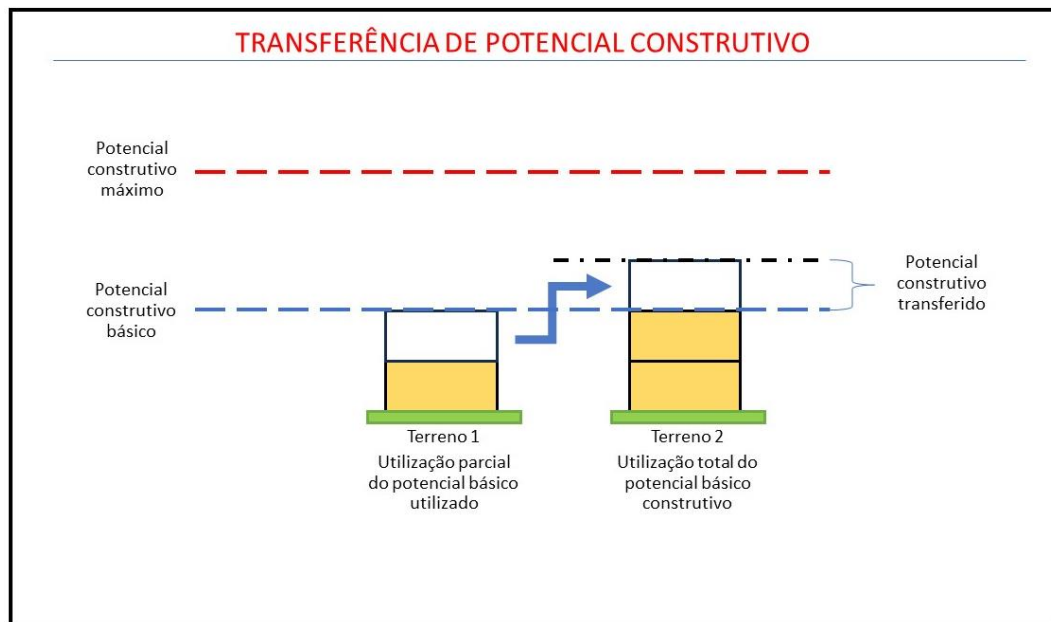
TRANSFERÊNCIA DE POTENCIAL CONSTRUTIVO

Potencial construtivo máximo

Potencial construtivo básico

Potencial construtivo transferido

Terreno 1
Utilização parcial do potencial básico utilizado

Terreno 2
Utilização total do potencial básico construtivo